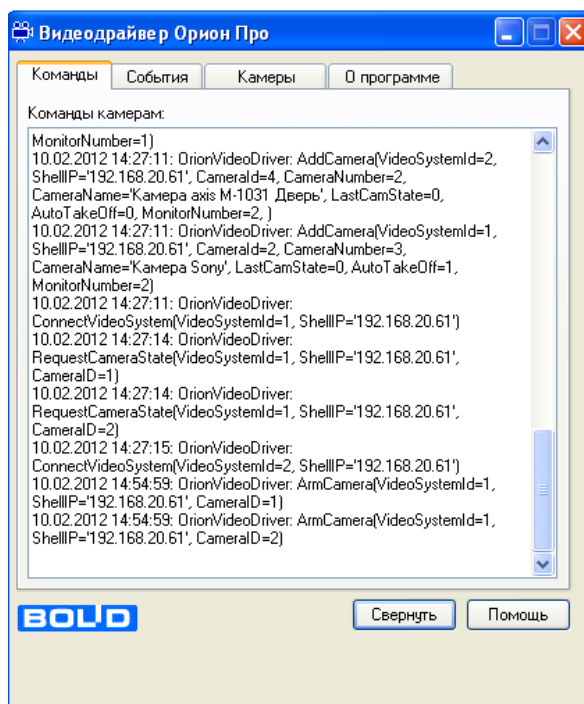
Видеодрайвер Орион Про

Команды | События | Камеры | О программе

Команды камерам:

MonitorNumber=1)
10.02.2012 14:27:11: OrionVideoDriver: AddCamera(VideoSystemId=2, ShellIP='192.168.20.61', CameraId=4, CameraNumber=2, CameraName='Камера axis M-1031 Дверь', LastCamState=0, AutoTakeOff=0, MonitorNumber=2, )
10.02.2012 14:27:11: OrionVideoDriver: AddCamera(VideoSystemId=1, ShellIP='192.168.20.61', CameraId=2, CameraNumber=3, CameraName='Камера Sony', LastCamState=0, AutoTakeOff=1, MonitorNumber=2)
10.02.2012 14:27:11: OrionVideoDriver: ConnectVideoSystem(VideoSystemId=1, ShellIP='192.168.20.61')
10.02.2012 14:27:14: OrionVideoDriver: RequestCameraState(VideoSystemId=1, ShellIP='192.168.20.61', CameraID=1)
10.02.2012 14:27:14: OrionVideoDriver: RequestCameraState(VideoSystemId=1, ShellIP='192.168.20.61', CameraID=2)
10.02.2012 14:27:15: OrionVideoDriver: ConnectVideoSystem(VideoSystemId=2, ShellIP='192.168.20.61')
10.02.2012 14:54:59: OrionVideoDriver: ArmCamera(VideoSystemId=1, ShellIP='192.168.20.61', CameraID=1)
10.02.2012 14:54:59: OrionVideoDriver: ArmCamera(VideoSystemId=1, ShellIP='192.168.20.61', CameraID=2)

BOLID

Свернуть | Помощь